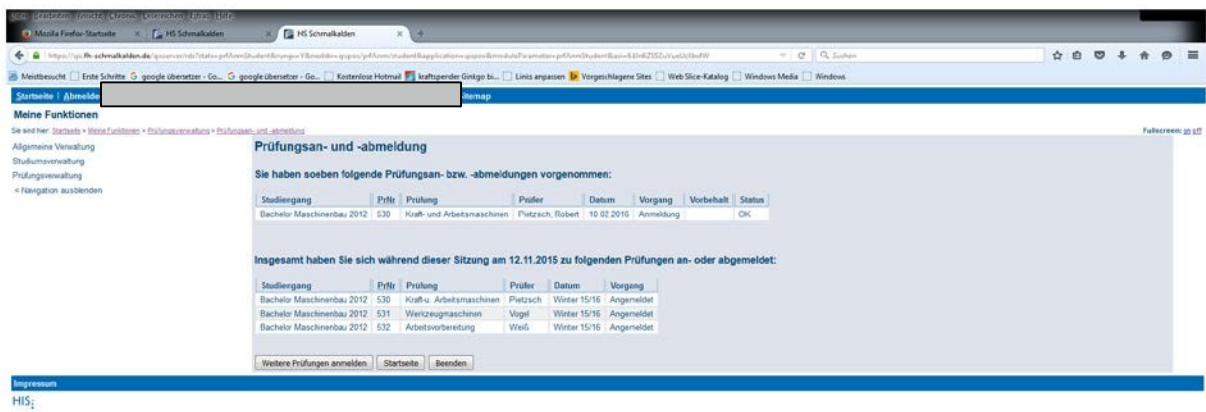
Mozilla Firefox-Startseite | HS Schmalkalden | HS Schmalkalden

https://qis.fh-schmalkalden.de/qisserver/rds?state=prfAnmStudent&next=...

Meistbesucht | Erste Schritte | google übersetzer - Go... | google übersetzer - Go... | Kostenlose Hotmail | kraftspender Ginkgo bi... | Links anpassen | Vorgeschlagene Sites | Web Slice-Katalog | Windows Media | Windows

Startseite | Abmelden | Sitemap

Meine Funktionen

Sie sind hier: Startseite > Meine Funktionen > Prüfungsverwaltung > Prüfungsan- und -abmeldung

Fullscreen: on off

Allgemeine Verwaltung
Studiumsverwaltung
Prüfungsverwaltung
< Navigation ausblenden

Prüfungsan- und -abmeldung

Sie haben soeben folgende Prüfungsan- bzw. -abmeldungen vorgenommen:

| Studiengang | PrNr | Prüfung | Prüfer | Datum | Vorgang | Vorbehalt | Status |
|---|---|---|---|---|---|---|---|
| Bachelor Maschinenbau 2012 | 530 | Kraft- und Arbeitsmaschinen | Pietzsch, Robert | 10.02.2016 | Anmeldung | | OK |

Insgesamt haben Sie sich während dieser Sitzung am 12.11.2015 zu folgenden Prüfungen an- oder abgemeldet:

| Studiengang | PrNr | Prüfung | Prüfer | Datum | Vorgang |
|---|---|---|---|---|---|
| Bachelor Maschinenbau 2012 | 530 | Kraft-u. Arbeitsmaschinen | Pietzsch | Winter 15/16 | Angemeldet |
| Bachelor Maschinenbau 2012 | 531 | Werkzeugmaschinen | Vogel | Winter 15/16 | Angemeldet |
| Bachelor Maschinenbau 2012 | 532 | Arbeitsvorbereitung | Weiß | Winter 15/16 | Angemeldet |

Weitere Prüfungen anmelden | Startseite | Beenden

Impressum

HIS